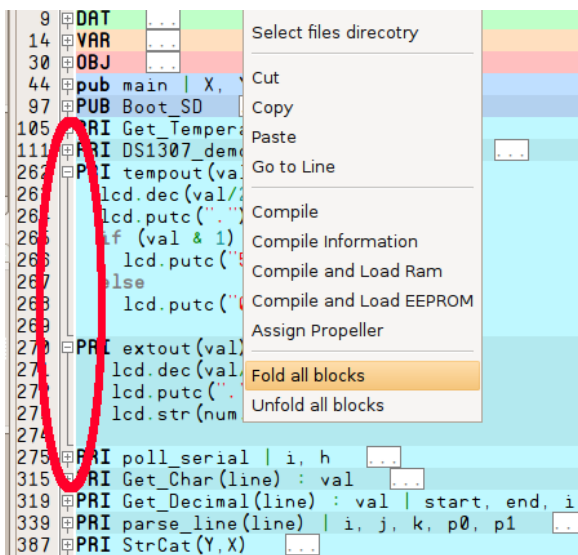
9 DAT ...
14 VAR ...
30 OBJ ...
44 pub main | X, Y
97 PUB Boot_SD
105 PRI Get_Tempera
111 PRI DS1307_demo ...
262 PRI tempout(val
26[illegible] lcd.dec(val/2
26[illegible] lcd.putc(".")
265 if (val & 1)
266 lcd.putc("5
267 else
268 lcd.putc("0
269
270 PRI extout(val)
27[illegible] lcd.dec(val/
27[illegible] lcd.putc(".
27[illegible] lcd.str(num
274
275 PRI poll_serial | i, h ...
315 PRI Get_Char(line) : val ...
319 PRI Get_Decimal(line) : val | start, end, i
339 PRI parse_line(line) | i, j, k, p0, p1 ...
387 PRI StrCat(Y,X) ...

Select files direcotry
Cut
Copy
Paste
Go to Line
Compile
Compile Information
Compile and Load Ram
Compile and Load EEPROM
Assign Propeller
Fold all blocks
Unfold all blocks